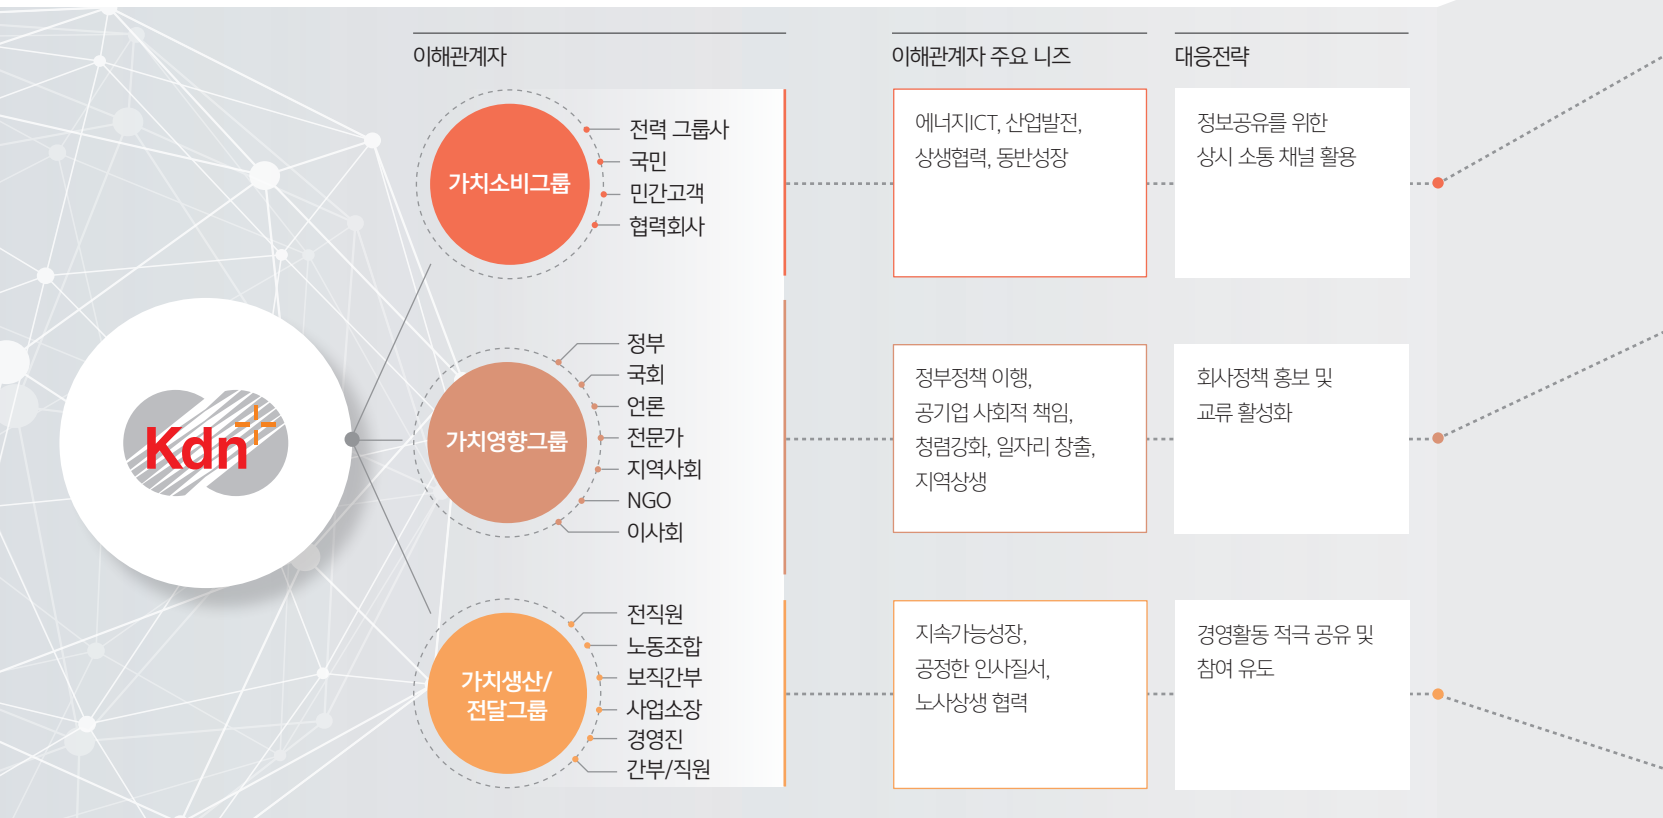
Kdn

이해관계자

가치소비그룹
전력 그룹사
국민
민간고객
협력회사

가치영향그룹
정부
국회
언론
전문가
지역사회
NGO
이사회

가치생산/전달그룹
전직원
노동조합
보직간부
사업소장
경영진
간부/직원

이해관계자 주요 니즈

에너지ICT, 산업발전, 상생협력, 동반성장

정부정책 이행, 공기업 사회적 책임, 청렴강화, 일자리 창출, 지역상생

지속가능성장, 공정한 인사질서, 노사상생 협력

대응전략

정보공유를 위한 상시 소통 채널 활용

회사정책 홍보 및 교류 활성화

경영활동 적극 공유 및 참여 유도